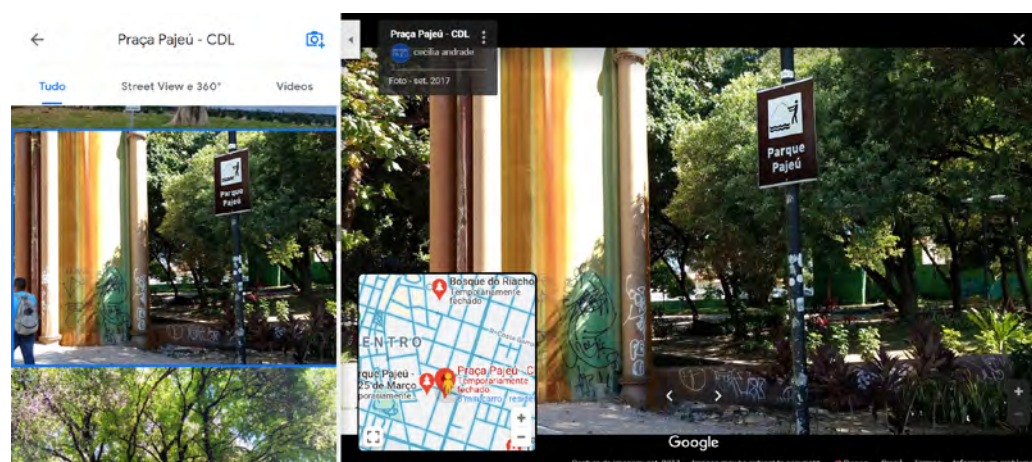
Praça Pajeú - CDL

Tudo

Street View e 360°

Vídeos

Parque Pajeú

Praça Pajeú - CDL

cecilia andrade

Foto - set. 2017

Parque Pajeú

Bosque do Riacho

Temporariamente fechado

ENTRO

Praça Pajeú - C

Temporariamente fechado

rque Pajeú - 25 de Março

porariamente

Google